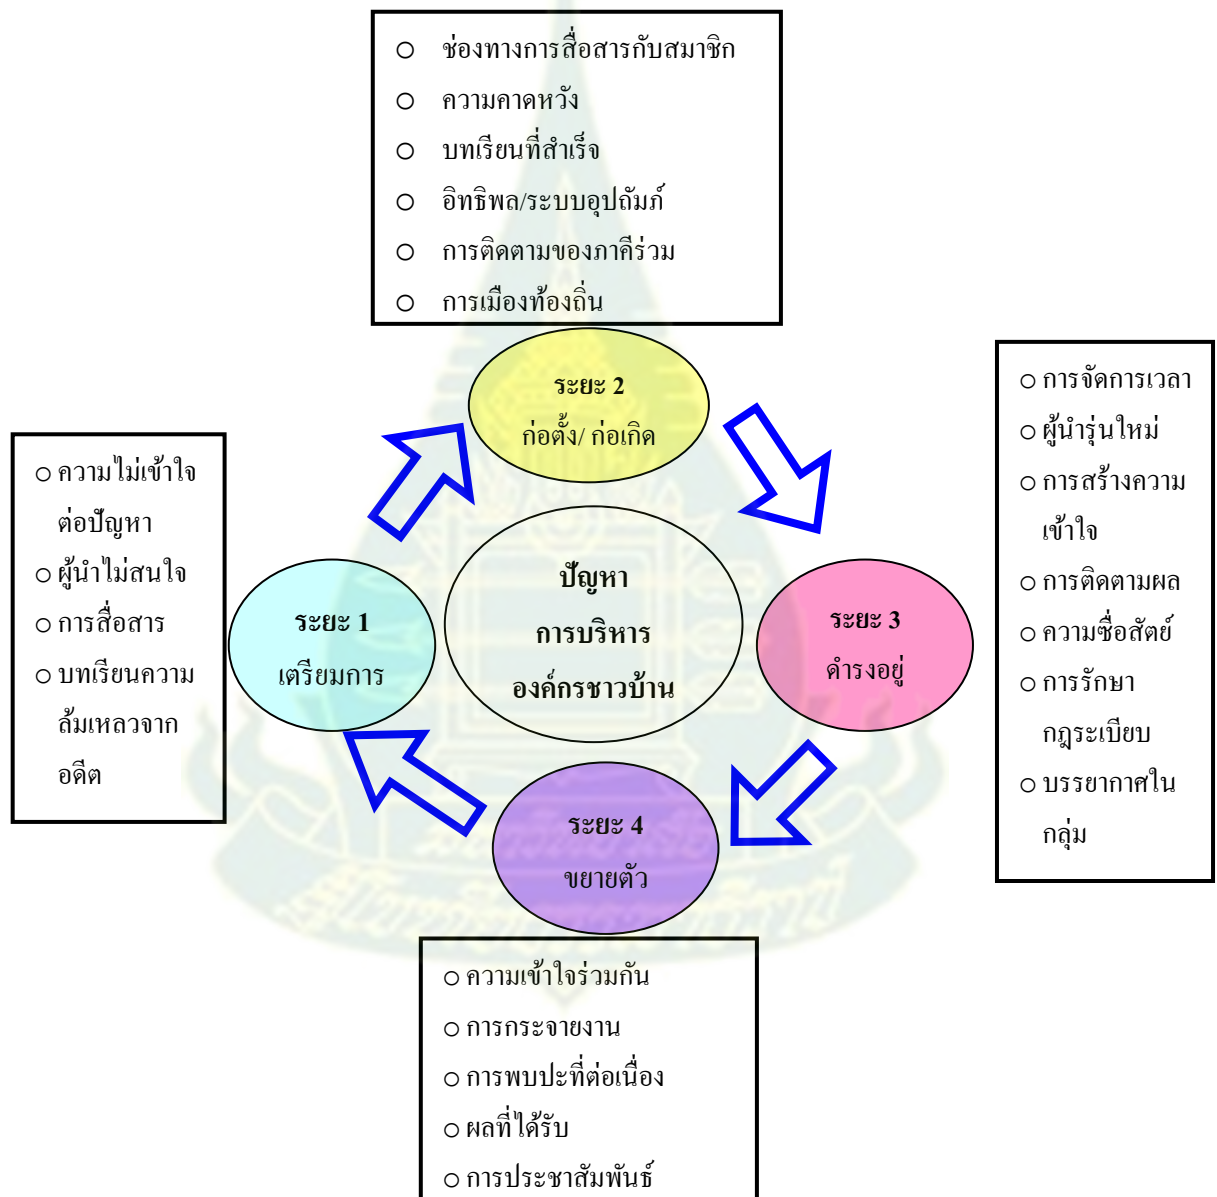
○ ช่องทางการสื่อสารกับสมาชิก
○ ความคาดหวัง
○ บทเรียนที่สำเร็จ
○ อิทธิพล/ระบบอุปถัมภ์
○ การติดตามของภาคีร่วม
○ การเมืองท้องถิ่น

ระยะ 2
ก่อตั้ง/ ก่อเกิด

○ การจัดการเวลา
○ ผู้นำรุ่นใหม่
○ การสร้างความเข้าใจ
○ การติดตามผล
○ ความซื่อสัตย์
○ การรักษากฎระเบียบ
○ บรรยากาศในกลุ่ม

○ ความไม่เข้าใจต่อปัญหา
○ ผู้นำไม่สนใจ
○ การสื่อสาร
○ บทเรียนความล้มเหลวจากอดีต

ระยะ 1
เตรียมการ

ปัญหา
การบริหาร
องค์กรชาวบ้าน

ระยะ 3
ดำรงอยู่

ระยะ 4
ขยายตัว

○ ความเข้าใจร่วมกัน
○ การกระจายงาน
○ การพบปะที่ต่อเนื่อง
○ ผลที่ได้รับ
○ การประชาสัมพันธ์